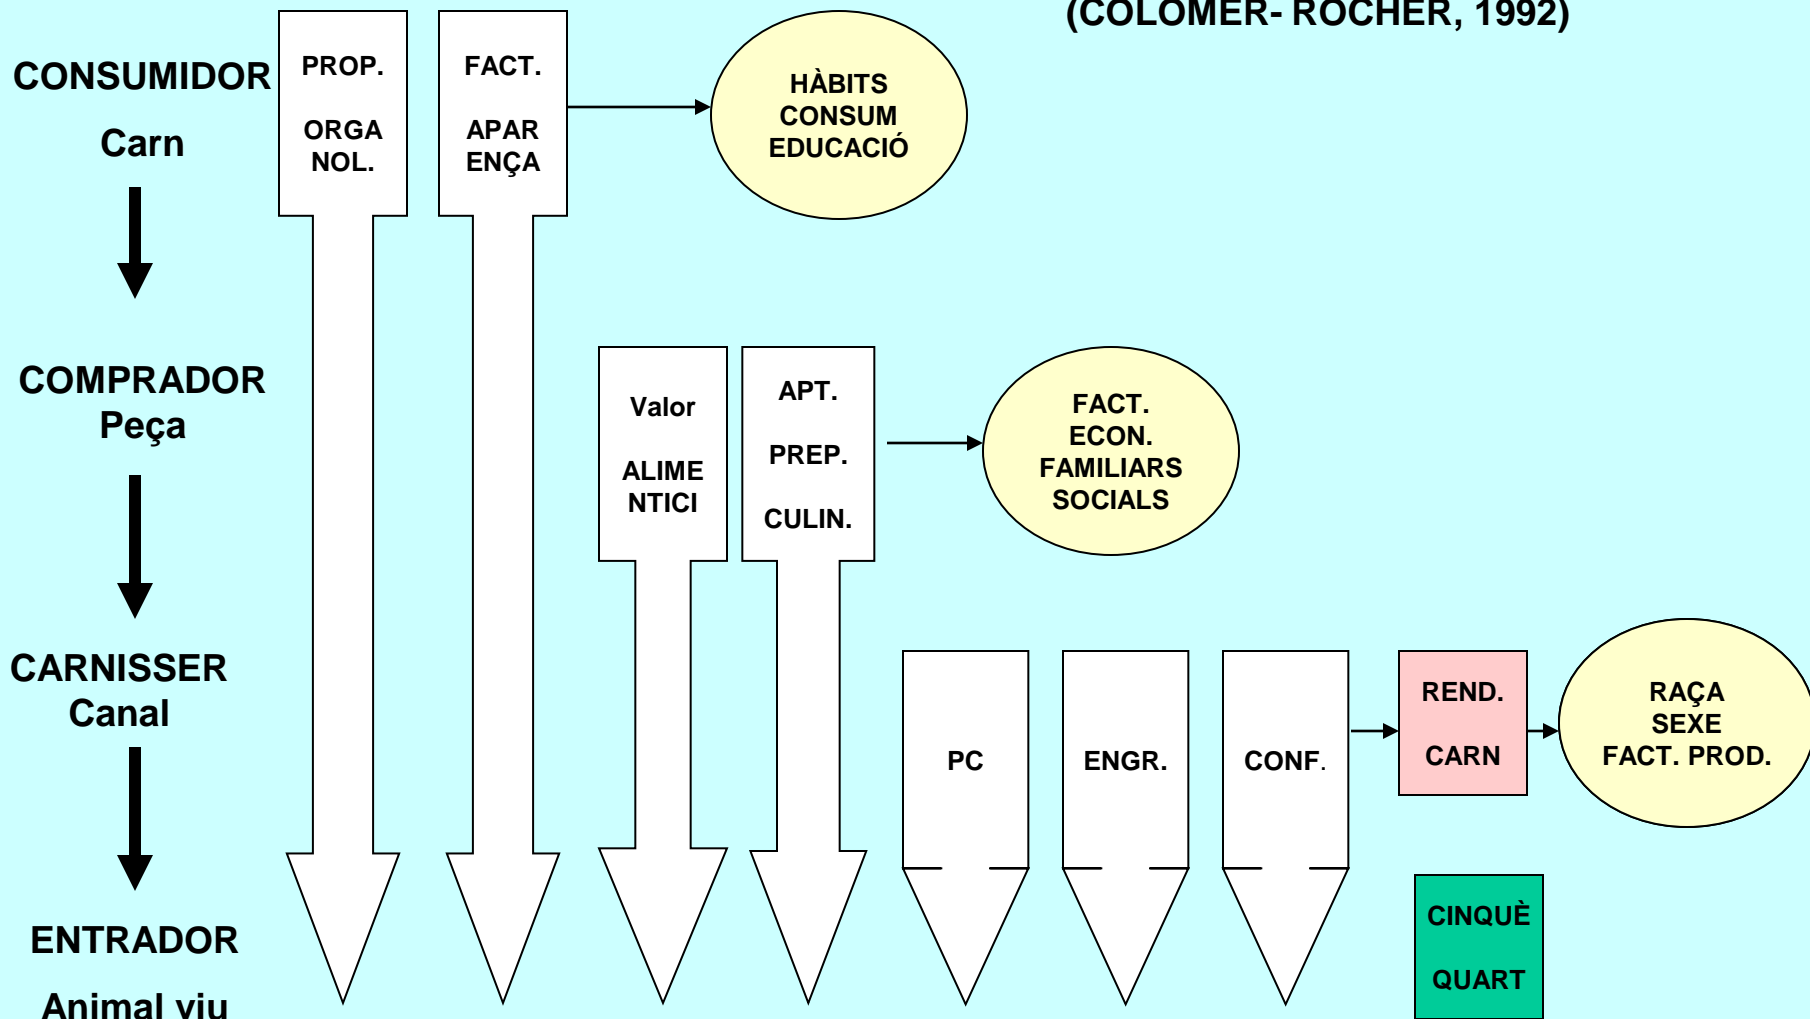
(COLOMER- ROCHER, 1992)

CONSUMIDOR
Carn

PROP.
ORGA NOL.

FACT.
APAR ENÇA

HÀBITS
CONSUM
EDUCACIÓ

COMPRADOR
Peça

Valor
ALIME NTICI

APT.
PREP.
CULIN.

FACT.
ECON.
FAMILIARS
SOCIALS

CARNISSER
Canal

PC

ENGR.

CONF.

REND.
CARN

RAÇA
SEXE
FACT. PROD.

ENTRADOR
Animal viu

CINQUÈ
QUART